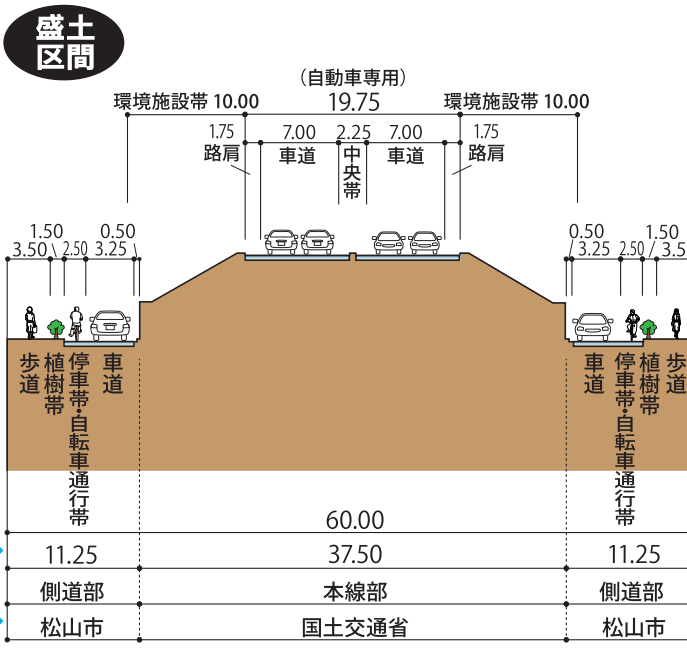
盛土区間

(自動車専用)
環境施設帯 10.00　19.75　環境施設帯 10.00

1.75　7.00　2.25　7.00　1.75
路肩　車道　中央帯　車道　路肩

1.50　0.50
3.50　2.50　3.25

0.50　1.50
3.25　2.50　3.5

歩道　植樹帯　停車帯・自転車通行帯　車道

車道　停車帯・自転車通行帯　植樹帯　歩道

60.00

| 11.25 | 37.50 | 11.25 |
|---|---|---|
| 側道部 | 本線部 | 側道部 |
| 松山市 | 国土交通省 | 松山市 |